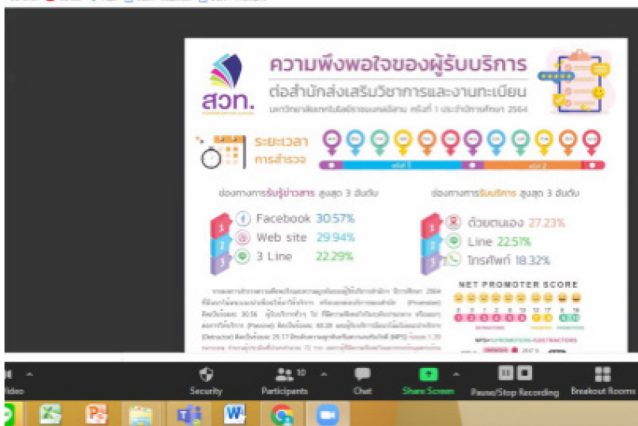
ความพึงพอใจของผู้รับบริการ
ต่อสำนักส่งเสริมวิชาการและงานทะเบียน
มหาวิทยาลัยราชภัฏ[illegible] ครั้งที่ 1 ประจำปีการศึกษา 2564
สวท.

ระยะเวลา การสำรวจ

ช่องทางการรับรู้ข่าวสาร สูงสุด 3 อันดับ
1 Facebook 30.57%
2 Web site 29.94%
3 Line 22.29%

ช่องทางการรับบริการ สูงสุด 3 อันดับ
1 ด้วยตนเอง 27.23%
2 Line 22.51%
3 โทรศัพท์ 18.32%

NET PROMOTER SCORE

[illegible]

Video
Security
Participants 10
Chat
Share Screen
Pause/Stop Recording
Breakout Rooms